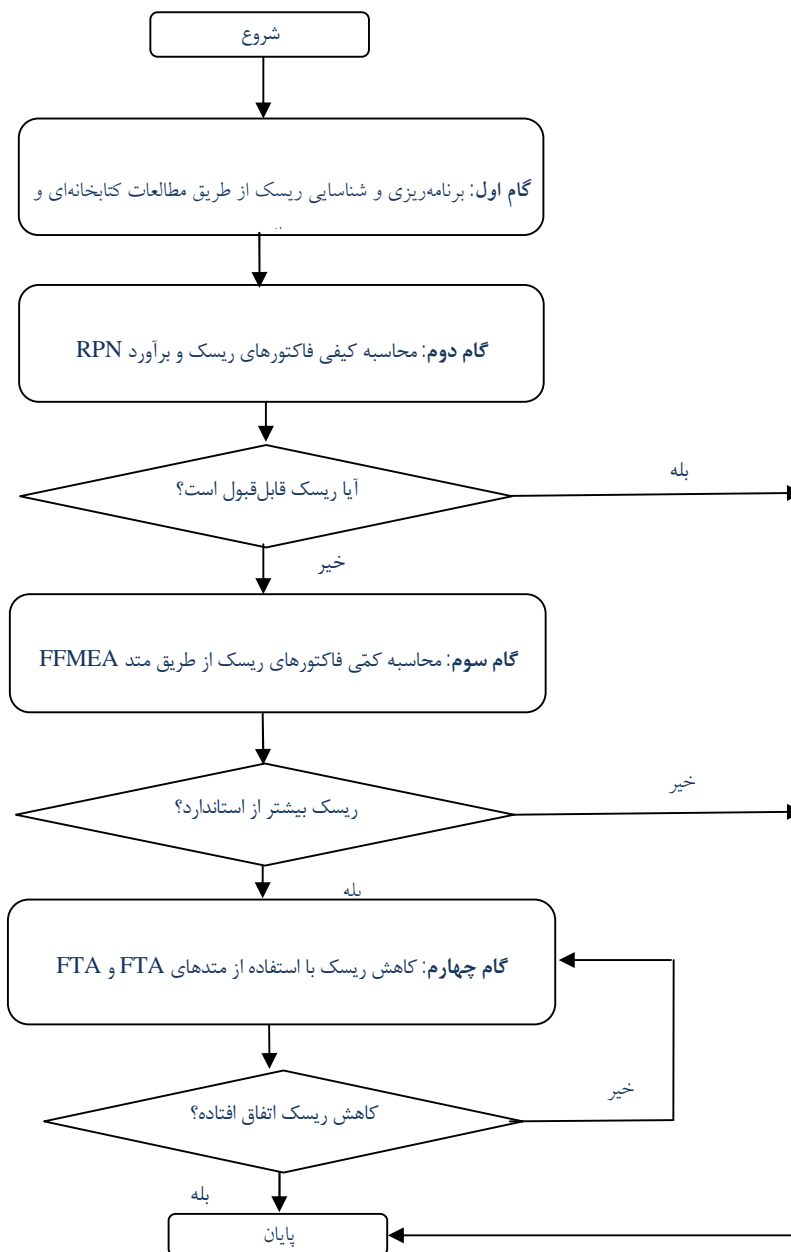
شروع

گام اول: برنامه‌ریزی و شناسایی ریسک از طریق مطالعات کتابخانه‌ای و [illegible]

گام دوم: محاسبه کیفی فاکتورهای ریسک و برآورد RPN

آیا ریسک قابل‌قبول است؟

بله

خیر

گام سوم: محاسبه کمّی فاکتورهای ریسک از طریق متد FFMEA

ریسک بیشتر از استاندارد؟

خیر

بله

گام چهارم: کاهش ریسک با استفاده از متدهای FTA و FTA

کاهش ریسک اتفاق افتاده؟

خیر

بله

پایان